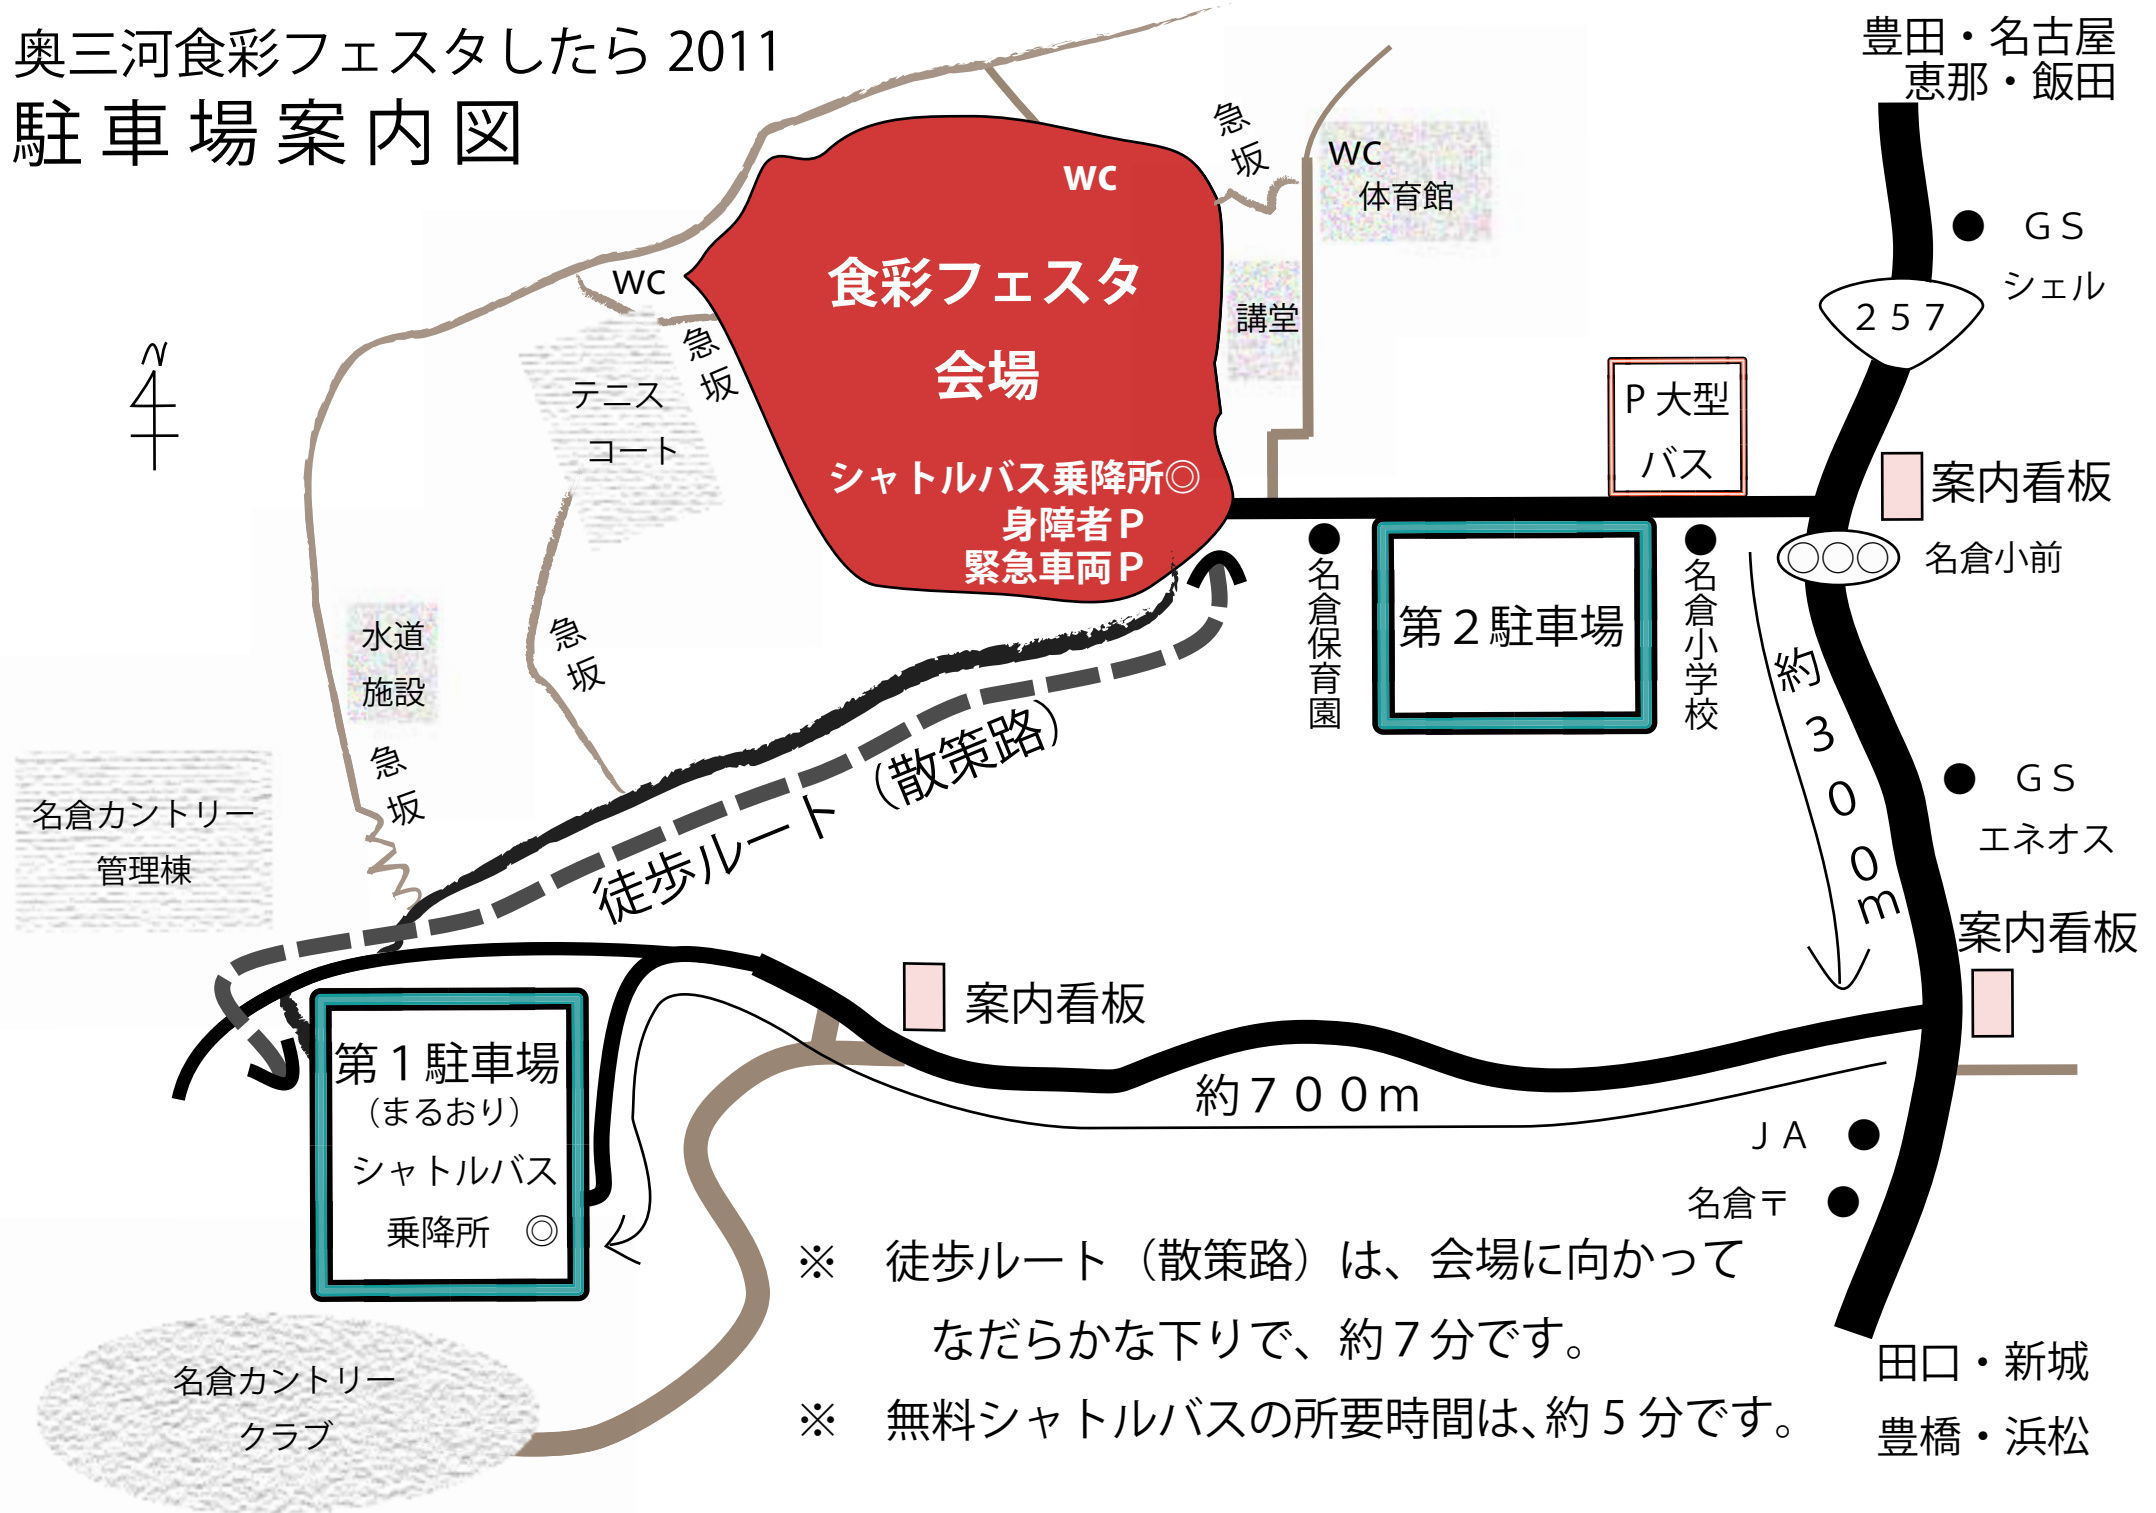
奥三河食彩フェスタしたら 2011
駐車場案内図

豊田・名古屋
恵那・飯田

N

WC

食彩フェスタ
会場

シャトルバス乗降所◎
身障者P
緊急車両P

急坂

WC
体育館

講堂

WC

急坂

テニスコート

急坂

水道施設

急坂

名倉カントリー管理棟

GS
シェル

257

P 大型バス

案内看板

名倉小前

名倉保育園

第２駐車場

名倉小学校

約３００m

GS
エネオス

案内看板

徒歩ルート（散策路）

第１駐車場
（まるおり）
シャトルバス
乗降所 ◎

案内看板

約７００m

JA

名倉〒

※ 徒歩ルート（散策路）は、会場に向かってなだらかな下りで、約７分です。

※ 無料シャトルバスの所要時間は、約５分です。

名倉カントリークラブ

田口・新城
豊橋・浜松